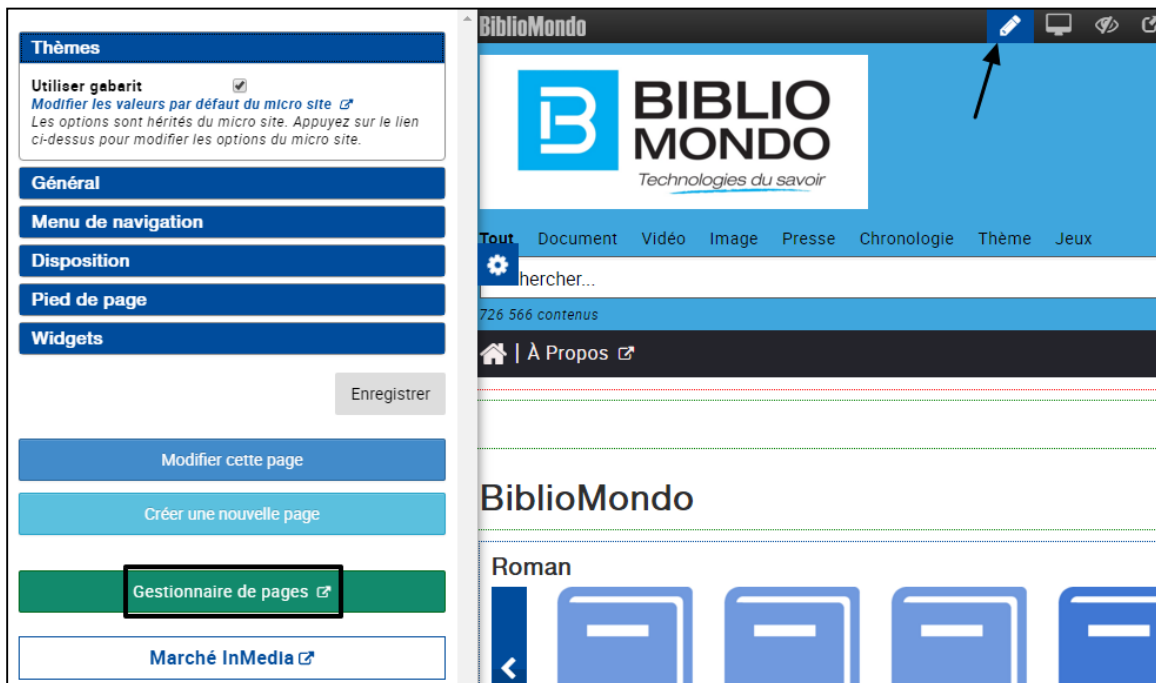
Thèmes

Utiliser gabarit

Modifier les valeurs par défaut du micro site

Les options sont hérités du micro site. Appuyez sur le lien ci-dessus pour modifier les options du micro site.

Général

Menu de navigation

Disposition

Pied de page

Widgets

Enregistrer

Modifier cette page

Créer une nouvelle page

Gestionnaire de pages

Marché InMedia

BiblioMondo

BIBLIO MONDO

Technologies du savoir

Tout Document Vidéo Image Presse Chronologie Thème Jeux

hercher...

726 566 contenus

| À Propos

BiblioMondo

Roman